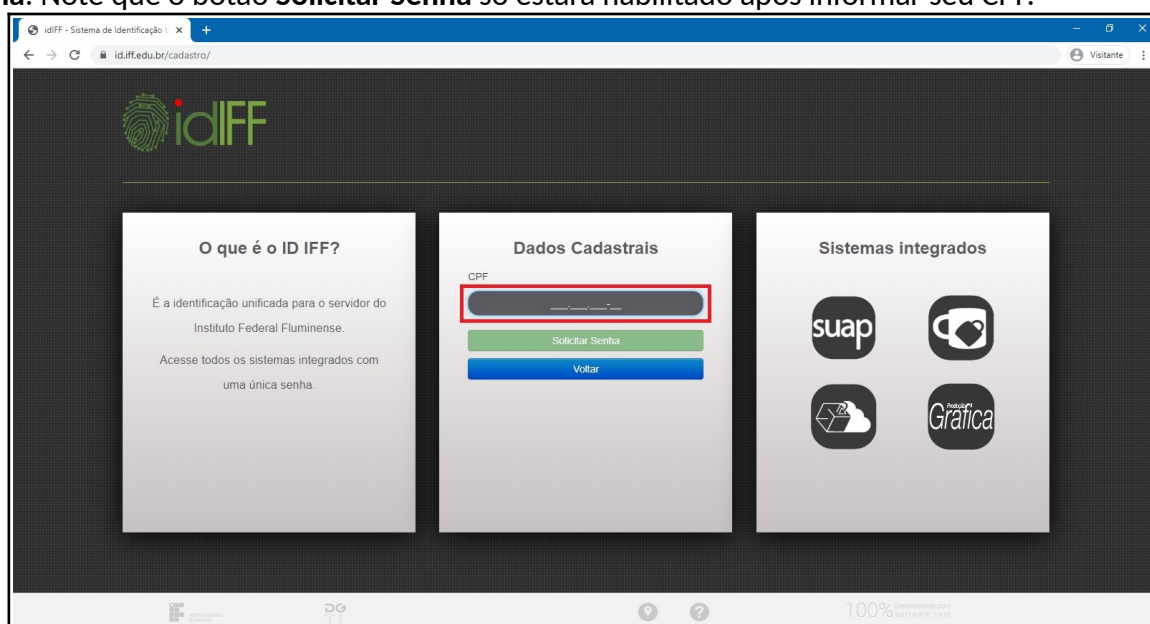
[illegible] Note que o botão **Solicitar Senha** só estará habilitado após informar seu CPF.

idIFF - Sistema de Identificação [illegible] ×

id.iff.edu.br/cadastro/

Visitante

idIFF

O que é o ID IFF?

É a identificação unificada para o servidor do Instituto Federal Fluminense.

Acesse todos os sistemas integrados com uma única senha.

Dados Cadastrais

CPF

___.___.___-__

Solicitar Senha

Voltar

Sistemas integrados

suap

Produção Gráfica

100% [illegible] software livre